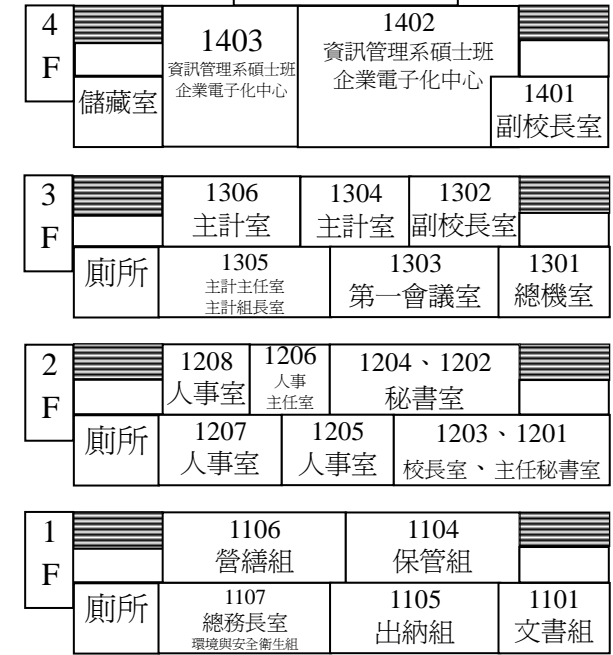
4F

1403
資訊管理系碩士班
企業電子化中心

1402
資訊管理系碩士班
企業電子化中心

儲藏室

1401
副校長室

3F

1306
主計室

1304
主計室

1302
副校長室

廁所

1305
主計主任室
主計組長室

1303
第一會議室

1301
總機室

2F

1208
人事室

1206
人事
主任室

1204、1202
秘書室

廁所

1207
人事室

1205
人事室

1203、1201
校長室、主任秘書室

1F

1106
營繕組

1104
保管組

廁所

1107
總務長室
環境與安全衛生組

1105
出納組

1101
文書組